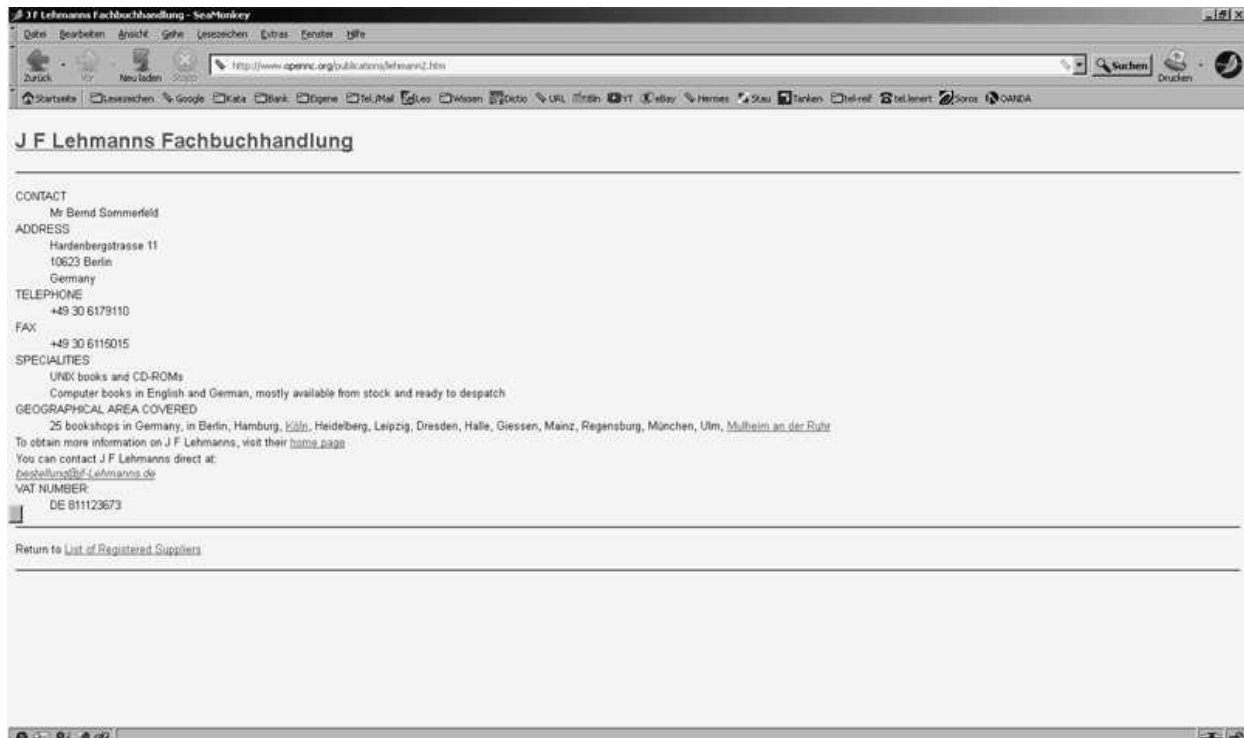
J F Lehmanns Fachbuchhandlung - SeaMonkey

Datei Bearbeiten Ansicht Gehe Lesezeichen Extras Fenster Hilfe

Zurück Vor Neu laden Stopp http://www.opennc.org/publications/lehmann2.htm Suchen Drucken

Startseite Lesezeichen Google Kata Bank Eigene Tel.Mail Leo Wissen Dictio URL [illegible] YT eBay Hermes Stau Tanken tel-reif tel.lenert Soros OANDA

J F Lehmanns Fachbuchhandlung

CONTACT
Mr Bernd Sommerfeld
ADDRESS
Hardenbergstrasse 11
10623 Berlin
Germany
TELEPHONE
+49 30 6179110
FAX
+49 30 6115015
SPECIALITIES
UNIX books and CD-ROMs
Computer books in English and German, mostly available from stock and ready to despatch
GEOGRAPHICAL AREA COVERED
25 bookshops in Germany, in Berlin, Hamburg, Köln, Heidelberg, Leipzig, Dresden, Halle, Giessen, Mainz, Regensburg, München, Ulm, Mulheim an der Ruhr
To obtain more information on J F Lehmanns, visit their home page
You can contact J F Lehmanns direct at:
bestellung@jf-Lehmanns.de
VAT NUMBER:
DE 811123673

Return to List of Registered Suppliers